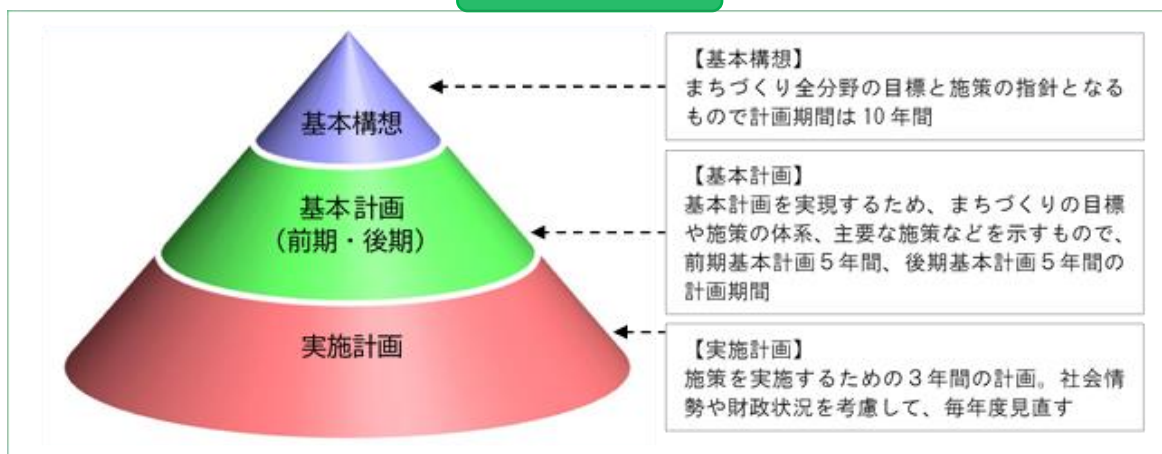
基本構想

基本計画
（前期・後期）

実施計画

【基本構想】
まちづくり全分野の目標と施策の指針となるもので計画期間は 10 年間

【基本計画】
基本計画を実現するため、まちづくりの目標や施策の体系、主要な施策などを示すもので、前期基本計画５年間、後期基本計画５年間の計画期間

【実施計画】
施策を実施するための３年間の計画。社会情勢や財政状況を考慮して、毎年度見直す